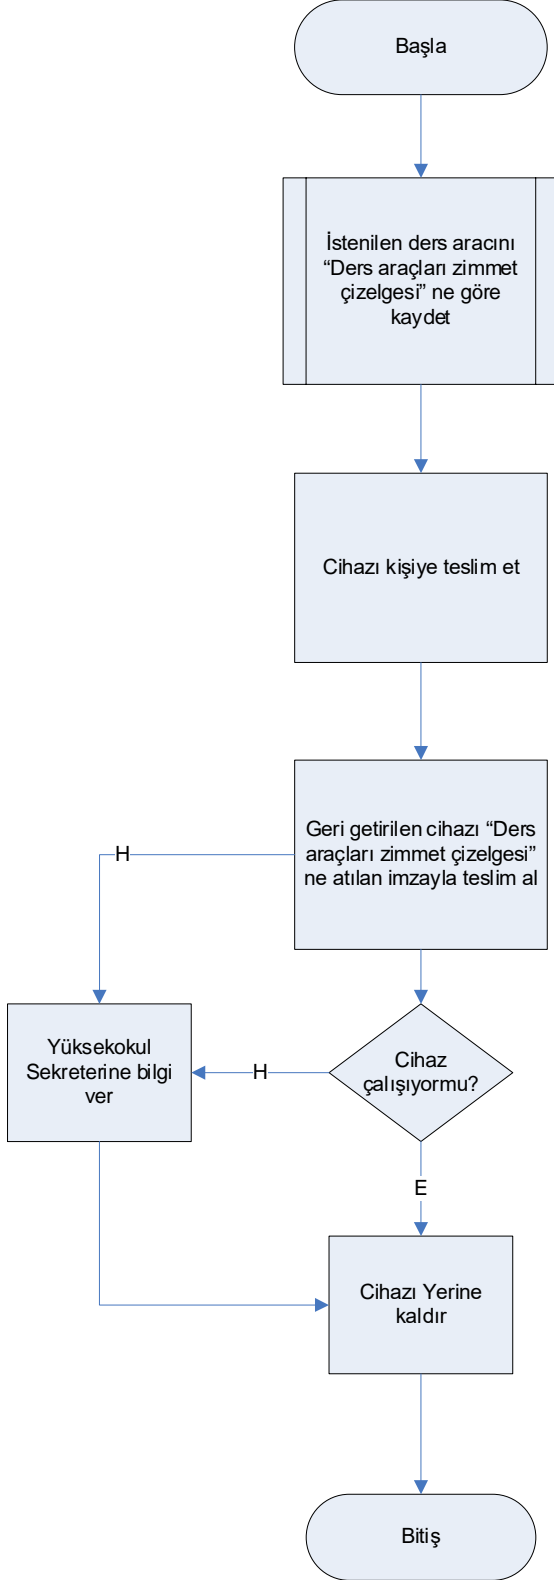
Başla

İstenilen ders aracını “Ders araçları zimmet çizelgesi” ne göre kaydet

Cihazı kişiye teslim et

Geri getirilen cihazı “Ders araçları zimmet çizelgesi” ne atılan imzayla teslim al

H

Yüksekokul Sekreterine bilgi ver

H

Cihaz çalışıyormu?

E

Cihazı Yerine kaldır

Bitiş